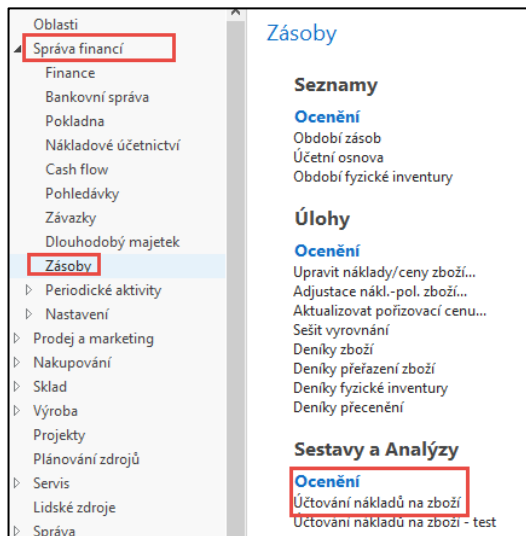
Oblasti
Správa financí
Finance
Bankovní správa
Pokladna
Nákladové účetnictví
Cash flow
Pohledávky
Závazky
Dlouhodobý majetek
Zásoby
Periodické aktivity
Nastavení
Prodej a marketing
Nakupování
Sklad
Výroba
Projekty
Plánování zdrojů
Servis
Lidské zdroje
Správa

Zásoby

Seznamy
Ocenění
Období zásob
Účetní osnova
Období fyzické inventury

Úlohy
Ocenění
Upravit náklady/ceny zboží...
Adjustace nákl.-pol. zboží...
Aktualizovat pořizovací cenu...
Sešit vyrovnání
Deníky zboží
Deníky přeřazení zboží
Deníky fyzické inventury
Deníky přecenění

Sestavy a Analýzy
Ocenění
Účtování nákladů na zboží
Účtování nákladů na zboží - test